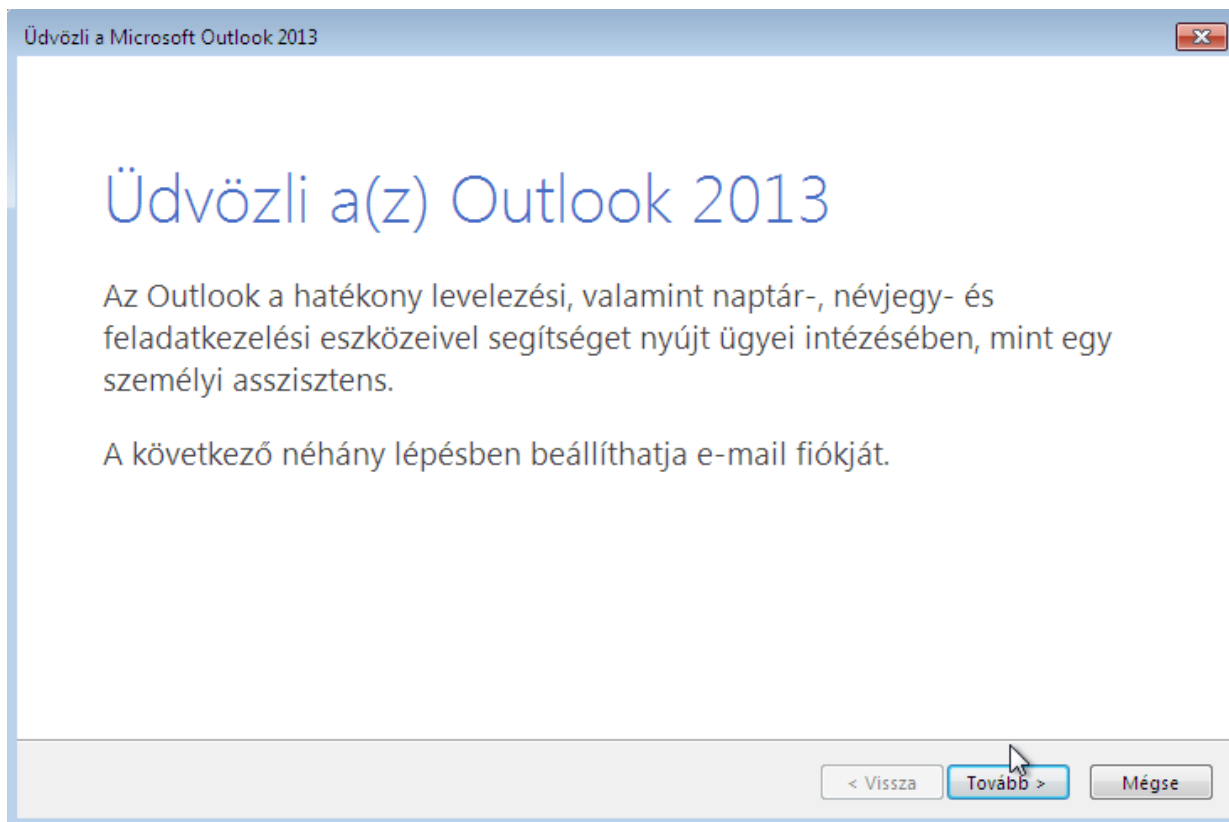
Üdvözli a Microsoft Outlook 2013

Üdvözli a(z) Outlook 2013

Az Outlook a hatékony levelezési, valamint naptár-, névjegy- és feladatkezelési eszközeivel segítséget nyújt ügyei intézésében, mint egy személyi asszisztens.

A következő néhány lépésben beállíthatja e-mail fiókját.

< Vissza
Tovább >
Mégse